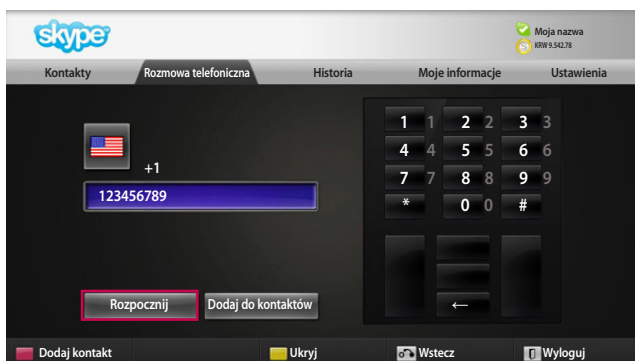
skype

Moja nazwa
KRW 9.542.78

Kontakty | Rozmowa telefoniczna | Historia | Moje informacje | Ustawienia

+1
123456789

1 1 2 2 3 3
4 4 5 5 6 6
7 7 8 8 9 9
* 0 0 #

←

Rozpocznij
Dodaj do kontaktów

Dodaj kontakt
Ukryj
Wstecz
Wyloguj